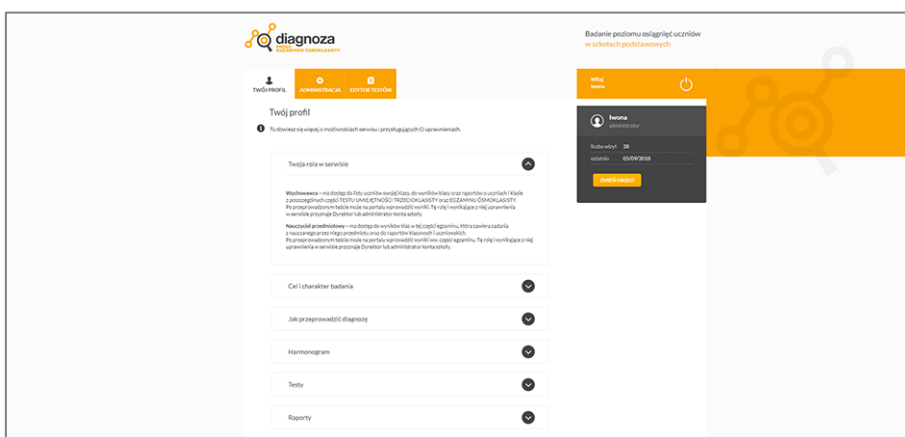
diagnoza
PRZED EGZAMINEM ÓSMOKLASISTY

Badanie poziomu osiągnięć uczniów
w szkołach podstawowych

TWÓJ PROFIL
ADMINISTRACJA
EDYTOR TESTÓW

Witaj
Iwona

Twój profil

Tu dowiesz się więcej o możliwościach serwisu i przysługujących Ci uprawnieniach.

Twoja rola w serwisie

Wychowawca – ma dostęp do listy uczniów swojej klasy, do wyników klasy oraz raportów o uczniach i klasie z poszczególnych części TESTU UMIEJĘTNOŚCI TRZECIOKLASISTY oraz EGZAMINU ÓSMOKLASISTY. Po przeprowadzonym teście może na portalu wprowadzić wyniki. Tę rolę i wynikające z niej uprawnienia w serwisie przyznaje Dyrektor lub administrator konta szkoły.

Nauczyciel przedmiotowy – ma dostęp do wyników klas w tej części egzaminu, która zawiera zadania z nauczanego przez niego przedmiotu oraz do raportów klasowych i uczniowskich. Po przeprowadzonym teście może na portalu wprowadzić wyniki ww. części egzaminu. Tę rolę i wynikające z niej uprawnienia w serwisie przyznaje Dyrektor lub administrator konta szkoły.

Cel i charakter badania

Jak przeprowadzić diagnozę

Harmonogram

Testy

Raporty

Iwona
administrator

liczba wizyt 38
ostatnio 05/09/2018

ZMIEŃ HASŁO